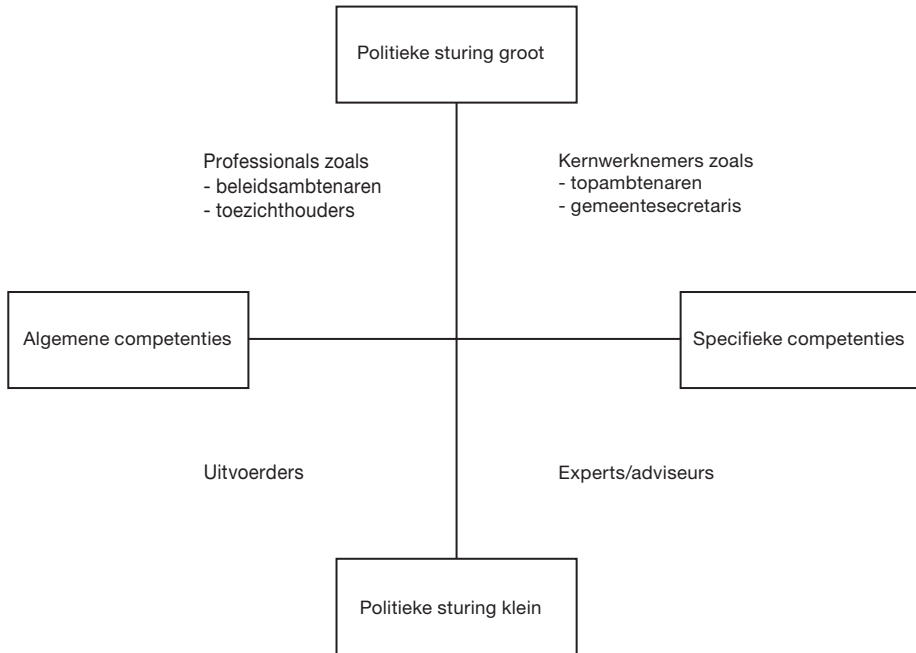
Politieke sturing groot

Professionals zoals
- beleidsambtenaren
- toezichthouders

Kernwerknemers zoals
- topambtenaren
- gemeentesecretaris

Algemene competenties

Specifieke competenties

Uitvoerders

Experts/adviseurs

Politieke sturing klein